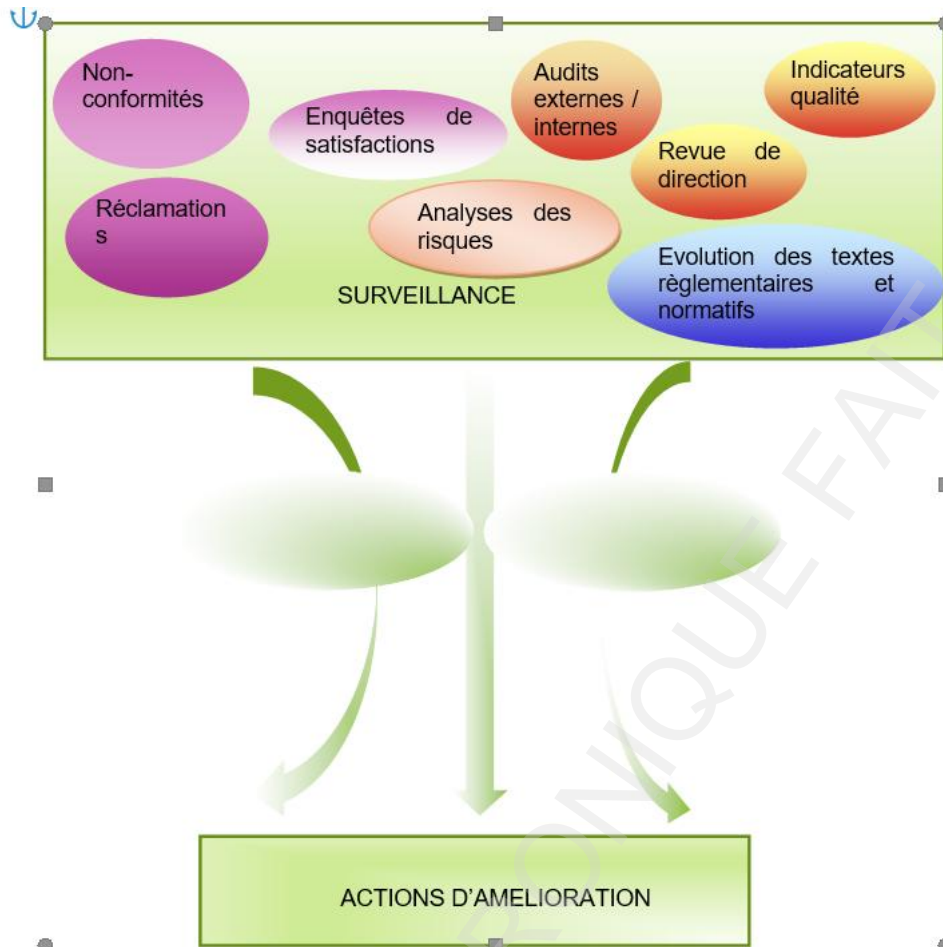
Non-conformités

Enquêtes de satisfactions

Audits externes / internes

Indicateurs qualité

Revue de direction

Réclamation s

Analyses des risques

Evolution des textes règlementaires et normatifs

SURVEILLANCE

ACTIONS D'AMELIORATION

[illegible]ONIQUE FA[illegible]